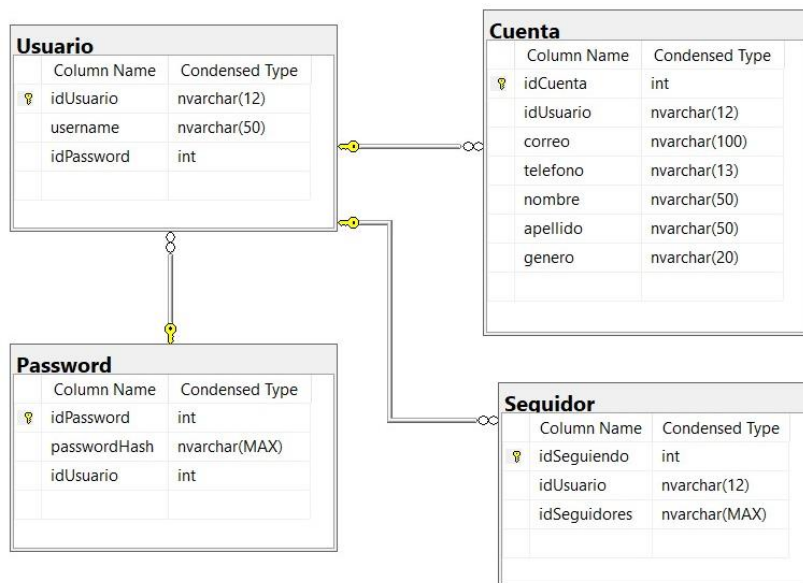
Usuario

| Column Name | Condensed Type |
|---|---|
| idUsuario | nvarchar(12) |
| username | nvarchar(50) |
| idPassword | int |

Cuenta

| Column Name | Condensed Type |
|---|---|
| idCuenta | int |
| idUsuario | nvarchar(12) |
| correo | nvarchar(100) |
| telefono | nvarchar(13) |
| nombre | nvarchar(50) |
| apellido | nvarchar(50) |
| genero | nvarchar(20) |

Password

| Column Name | Condensed Type |
|---|---|
| idPassword | int |
| passwordHash | nvarchar(MAX) |
| idUsuario | int |

Seguidor

| Column Name | Condensed Type |
|---|---|
| idSeguiendo | int |
| idUsuario | nvarchar(12) |
| idSeguidores | nvarchar(MAX) |